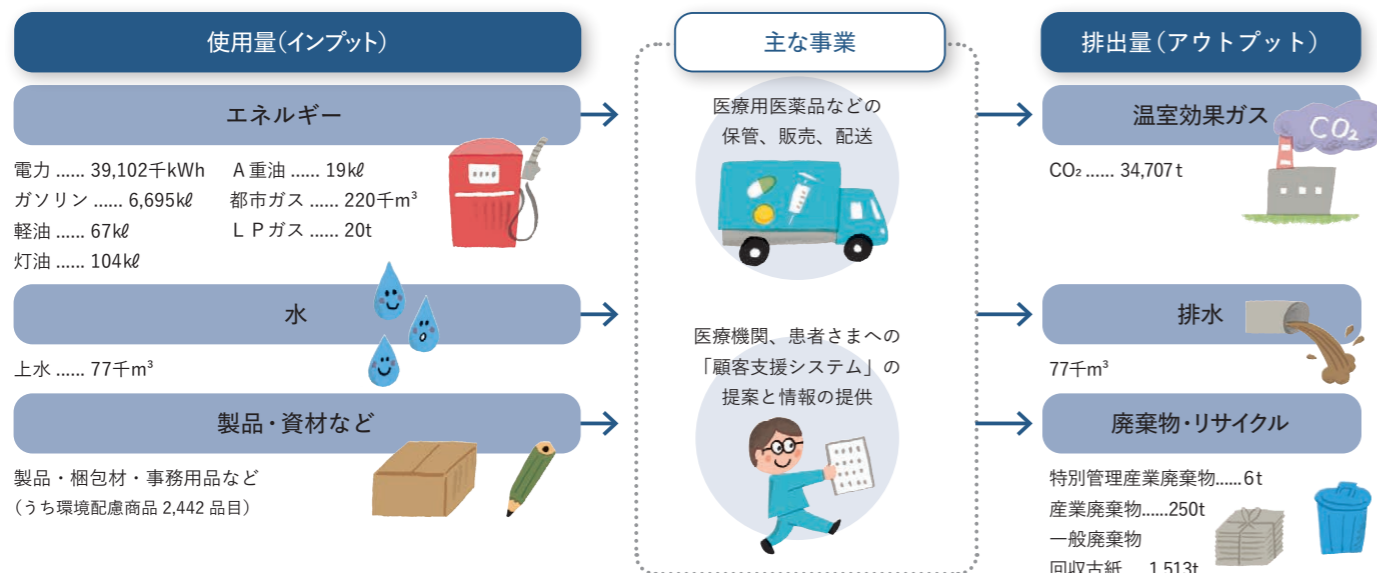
使用量(インプット)

エネルギー

電力 ...... 39,102千kWh
ガソリン ...... 6,695kℓ
軽油 ...... 67kℓ
灯油 ...... 104kℓ
A重油 ...... 19kℓ
都市ガス ...... 220千m³
LPガス ...... 20t

水

上水 ...... 77千m³

製品・資材など

製品・梱包材・事務用品など
(うち環境配慮商品 2,442 品目)

主な事業

医療用医薬品などの保管、販売、配送

医療機関、患者さまへの「顧客支援システム」の提案と情報の提供

排出量(アウトプット)

温室効果ガス

$CO_2$

$CO_2$ ...... 34,707t

排水

77千m³

廃棄物・リサイクル

特別管理産業廃棄物......6t
産業廃棄物......250t
一般廃棄物
回収古紙 ... 1,513t